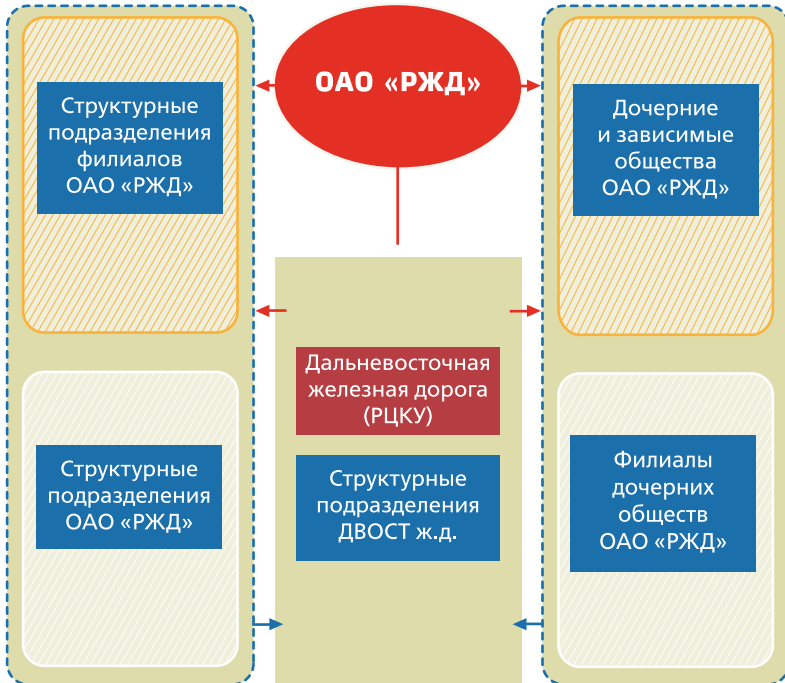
ОАО «РЖД»

Структурные подразделения филиалов ОАО «РЖД»

Дочерние и зависимые общества ОАО «РЖД»

Дальневосточная железная дорога (РЦКУ)

Структурные подразделения ОАО «РЖД»

Структурные подразделения ДВОСТ ж.д.

Филиалы дочерних обществ ОАО «РЖД»